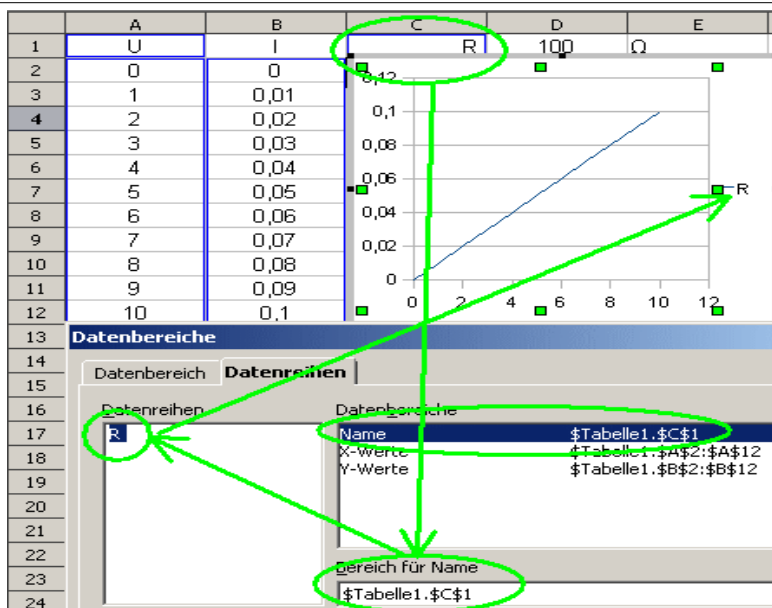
| | A | B | C | D | E |
|---|---|---|---|---|---|
| 1 | U | I | R | 100 | Ω |
| 2 | 0 | 0 | | | |
| 3 | 1 | 0,01 | | | |
| 4 | 2 | 0,02 | | | |
| 5 | 3 | 0,03 | | | |
| 6 | 4 | 0,04 | | | |
| 7 | 5 | 0,05 | | | |
| 8 | 6 | 0,06 | | | |
| 9 | 7 | 0,07 | | | |
| 10 | 8 | 0,08 | | | |
| 11 | 9 | 0,09 | | | |
| 12 | 10 | 0,1 | | | |
| 13 | | | | | |
| 14 | | | | | |
| 15 | | | | | |
| 16 | | | | | |
| 17 | | | | | |
| 18 | | | | | |
| 19 | | | | | |
| 20 | | | | | |
| 21 | | | | | |
| 22 | | | | | |
| 23 | | | | | |
| 24 | | | | | |

0,12
0,1
0,08
0,06
0,04
0,02
0
0 2 4 6 8 10 12
R

Datenbereiche

Datenbereich Datenreihen

Datenreihen
R

Datenbereiche

| | |
|---|---|
| Name | $Tabelle1.$C$1 |
| X-Werte | $Tabelle1.$A$2:$A$12 |
| Y-Werte | $Tabelle1.$B$2:$B$12 |

Bereich für Name
$Tabelle1.$C$1